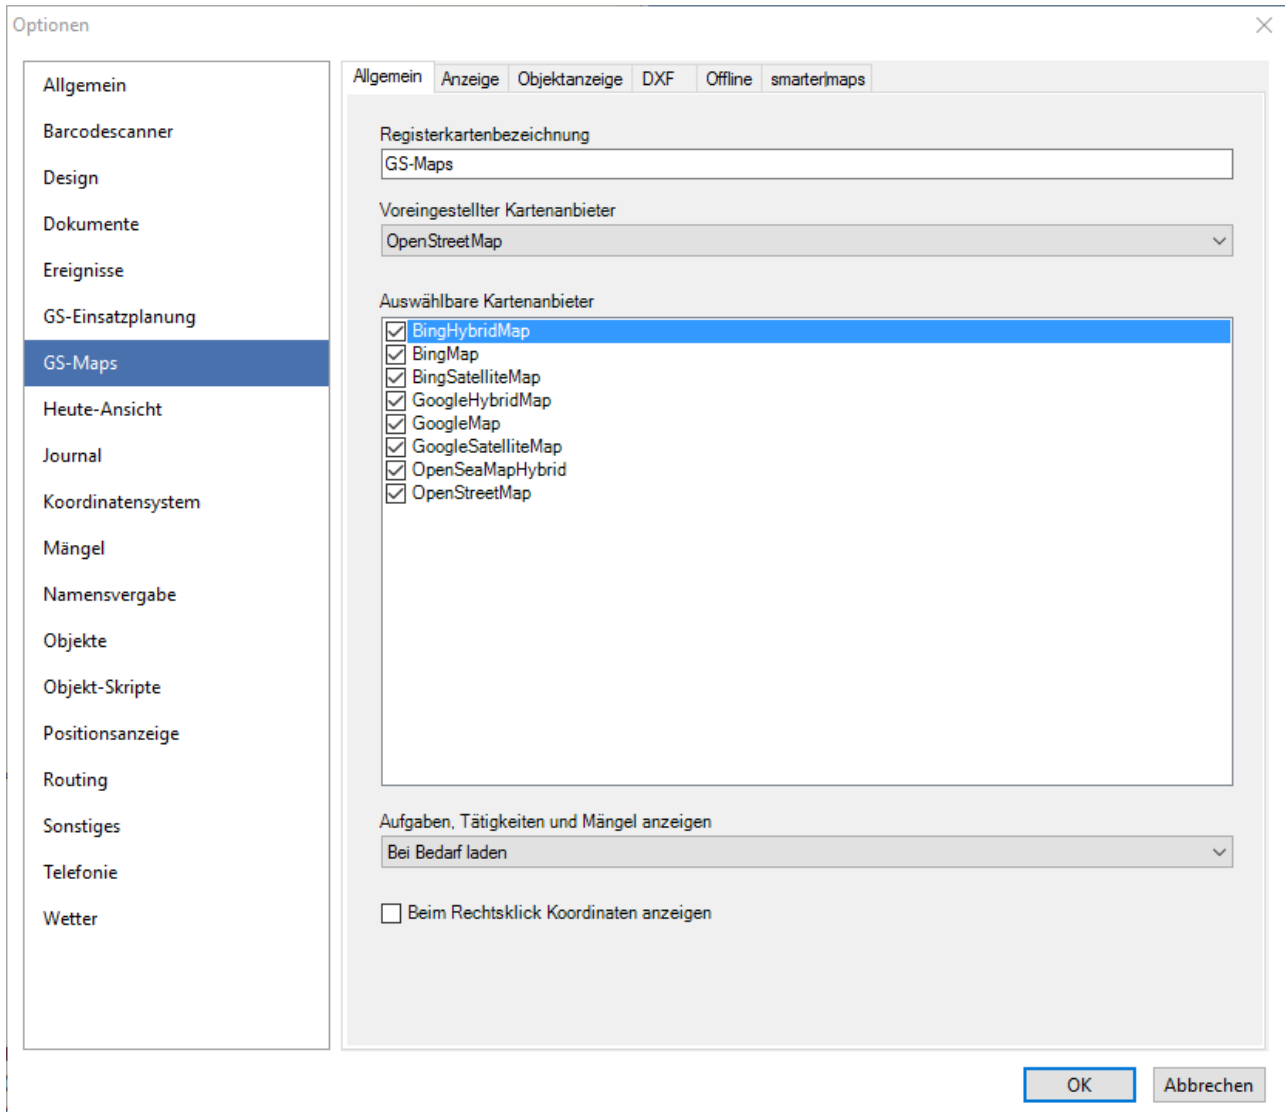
Optionen

Allgemein
Barcodescanner
Design
Dokumente
Ereignisse
GS-Einsatzplanung
GS-Maps
Heute-Ansicht
Journal
Koordinatensystem
Mängel
Namensvergabe
Objekte
Objekt-Skripte
Positionsanzeige
Routing
Sonstiges
Telefonie
Wetter

Allgemein | Anzeige | Objektanzeige | DXF | Offline | smarter|maps

Registerkartenbezeichnung
GS-Maps

Voreingestellter Kartenanbieter
OpenStreetMap

Auswählbare Kartenanbieter
BingHybridMap
BingMap
BingSatelliteMap
GoogleHybridMap
GoogleMap
GoogleSatelliteMap
OpenSeaMapHybrid
OpenStreetMap

Aufgaben, Tätigkeiten und Mängel anzeigen
Bei Bedarf laden

Beim Rechtsklick Koordinaten anzeigen

OK
Abbrechen